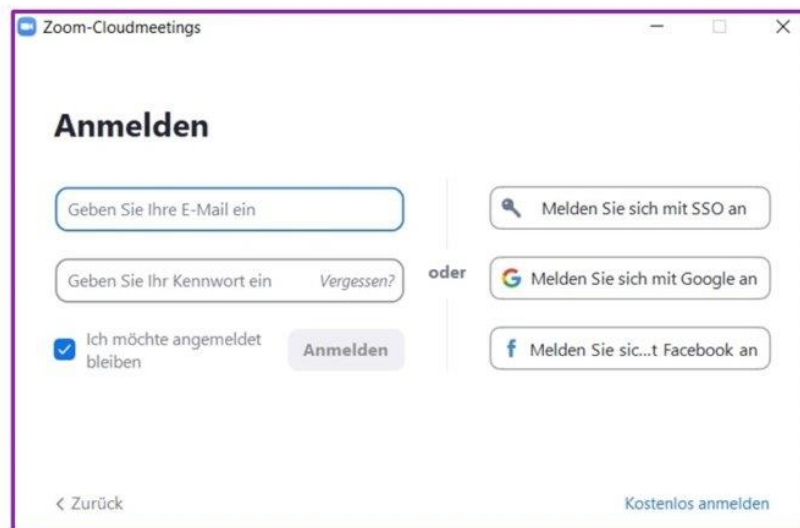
Zoom-Cloudmeetings

Anmelden

Geben Sie Ihre E-Mail ein

Geben Sie Ihr Kennwort ein Vergessen?

Ich möchte angemeldet bleiben

Anmelden

oder

Melden Sie sich mit SSO an

Melden Sie sich mit Google an

Melden Sie sic...t Facebook an

< Zurück

Kostenlos anmelden